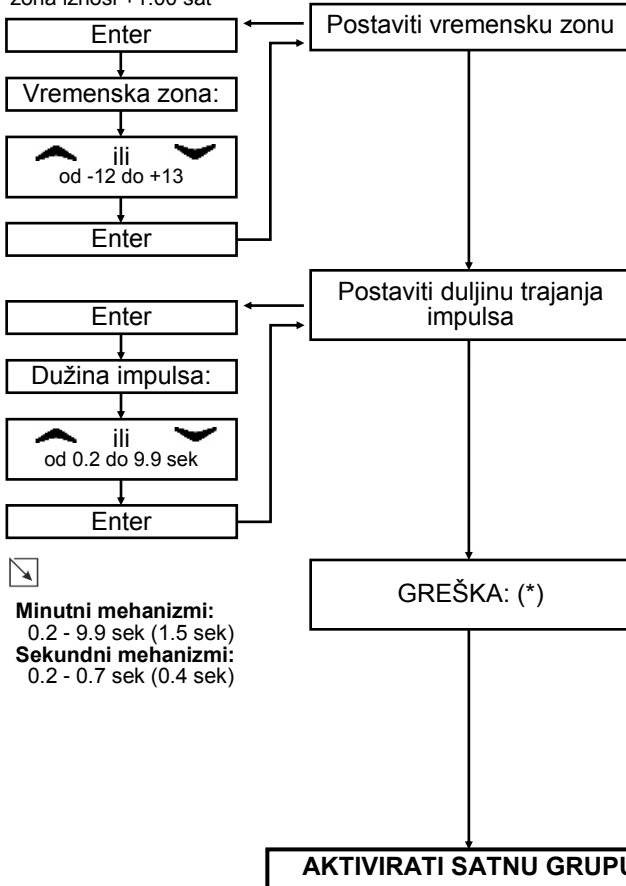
zona iznosi +1:00 sat

Enter

Vremenska zona:

ili
od -12 do +13

Enter

Postaviti vremensku zonu

Enter

Dužina impulsa:

ili
od 0.2 do 9.9 sek

Enter

Postaviti duljinu trajanja impulsa

**Minutni mehanizmi:**
0.2 - 9.9 sek (1.5 sek)
**Sekundni mehanizmi:**
0.2 - 0.7 sek (0.4 sek)

GREŠKA: (*)

**AKTIVIRATI SATNU GRUP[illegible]**